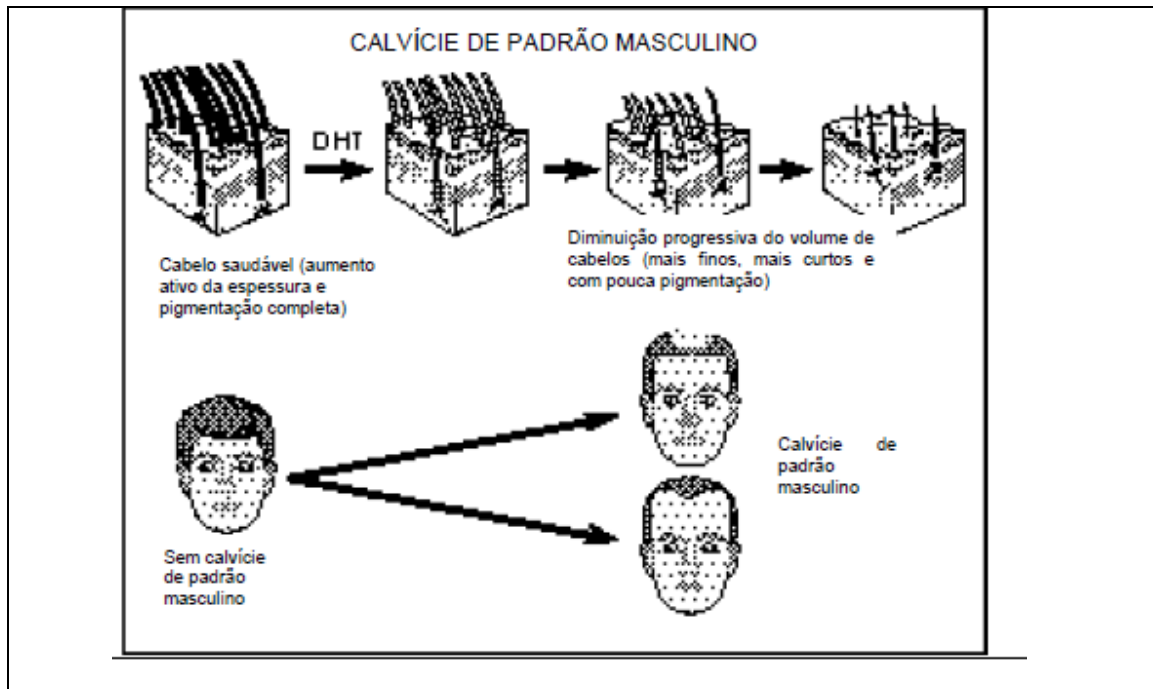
CALVÍCIE DE PADRÃO MASCULINO

DHT

Cabelo saudável (aumento ativo da espessura e pigmentação completa)

Diminuição progressiva do volume de cabelos (mais finos, mais curtos e com pouca pigmentação)

Sem calvície de padrão masculino

Calvície de padrão masculino